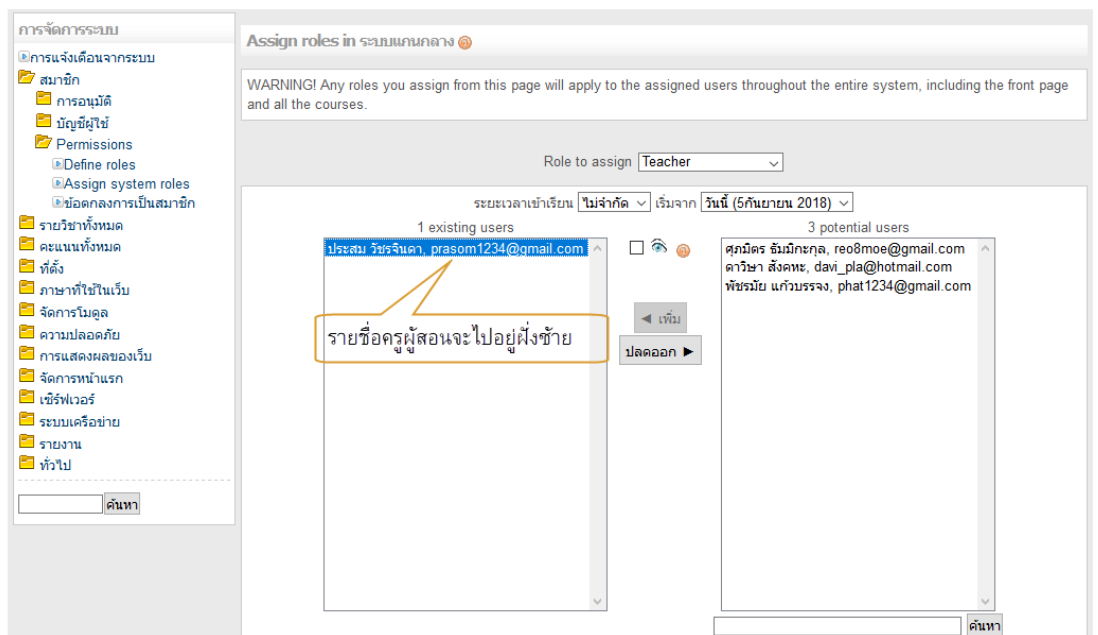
การจัดการระบบ
การแจ้งเตือนจากระบบ
สมาชิก
การอนุมัติ
บัญชีผู้ใช้
Permissions
Define roles
Assign system roles
ข้อตกลงการเป็นสมาชิก
รายวิชาทั้งหมด
คะแนนทั้งหมด
ที่ตั้ง
ภาษาที่ใช้ในเว็บ
จัดการโมดูล
ความปลอดภัย
การแสดงผลของเว็บ
จัดการหน้าแรก
เซิร์ฟเวอร์
ระบบเครือข่าย
รายงาน
ทั่วไป
ค้นหา

Assign roles in ระบบแกนกลาง

WARNING! Any roles you assign from this page will apply to the assigned users throughout the entire system, including the front page and all the courses.

Role to assign Teacher

ระยะเวลาเข้าเรียน ไม่จำกัด เริ่มจาก วันนี้ (5กันยายน 2018)

1 existing users
ประสม วัชรจินดา, prasom1234@gmail.com

รายชื่อครูผู้สอนจะไปอยู่ฝั่งซ้าย

◄ เพิ่ม
ปลดออก ►

3 potential users
ศุภมิตร ธัมมิกะกุล, reo8moe@gmail.com
ดาวิษา สังคหะ, davi_pla@hotmail.com
พัชรมัย แก้วบรรจง, phat1234@gmail.com

ค้นหา